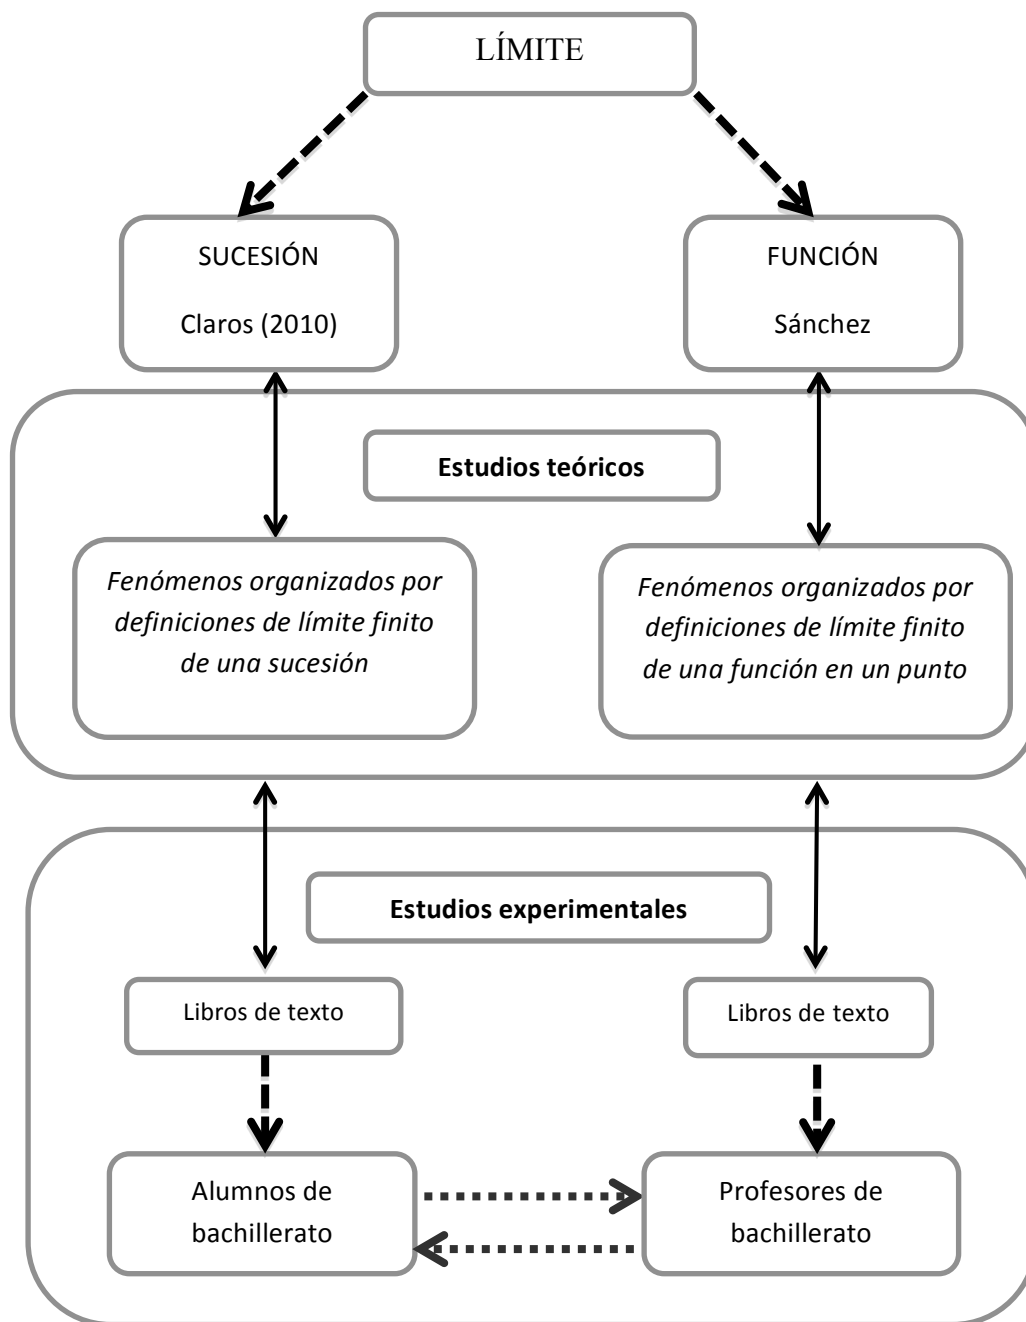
LÍMITE

SUCESIÓN

Claros (2010)

FUNCIÓN

Sánchez

Estudios teóricos

*Fenómenos organizados por definiciones de límite finito de una sucesión*

*Fenómenos organizados por definiciones de límite finito de una función en un punto*

Estudios experimentales

Libros de texto

Libros de texto

Alumnos de bachillerato

Profesores de bachillerato